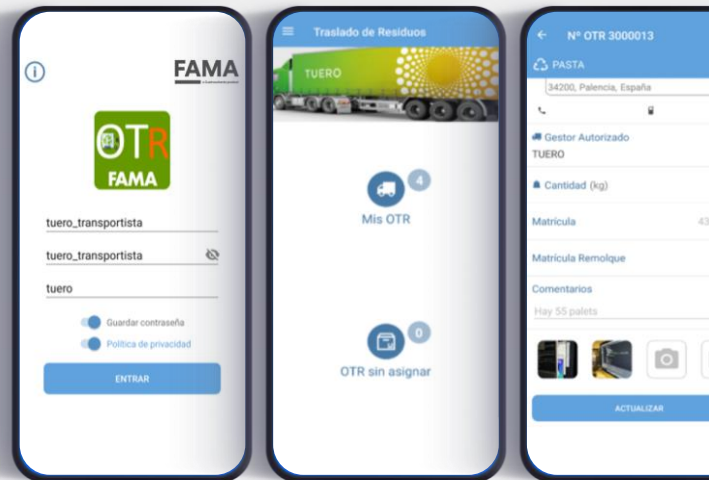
FAMA

OTR
FAMA

tuero_transportista

tuero_transportista

tuero

Guardar contraseña

Política de privacidad

ENTRAR

Traslado de Residuos

TUERO

4
Mis OTR

0
OTR sin asignar

Nº OTR 3000013

PASTA

34200, Palencia, España

Gestor Autorizado
TUERO

Cantidad (kg)

Matrícula

43

Matrícula Remolque

Comentarios

Hay 55 palets

ACTUALIZAR